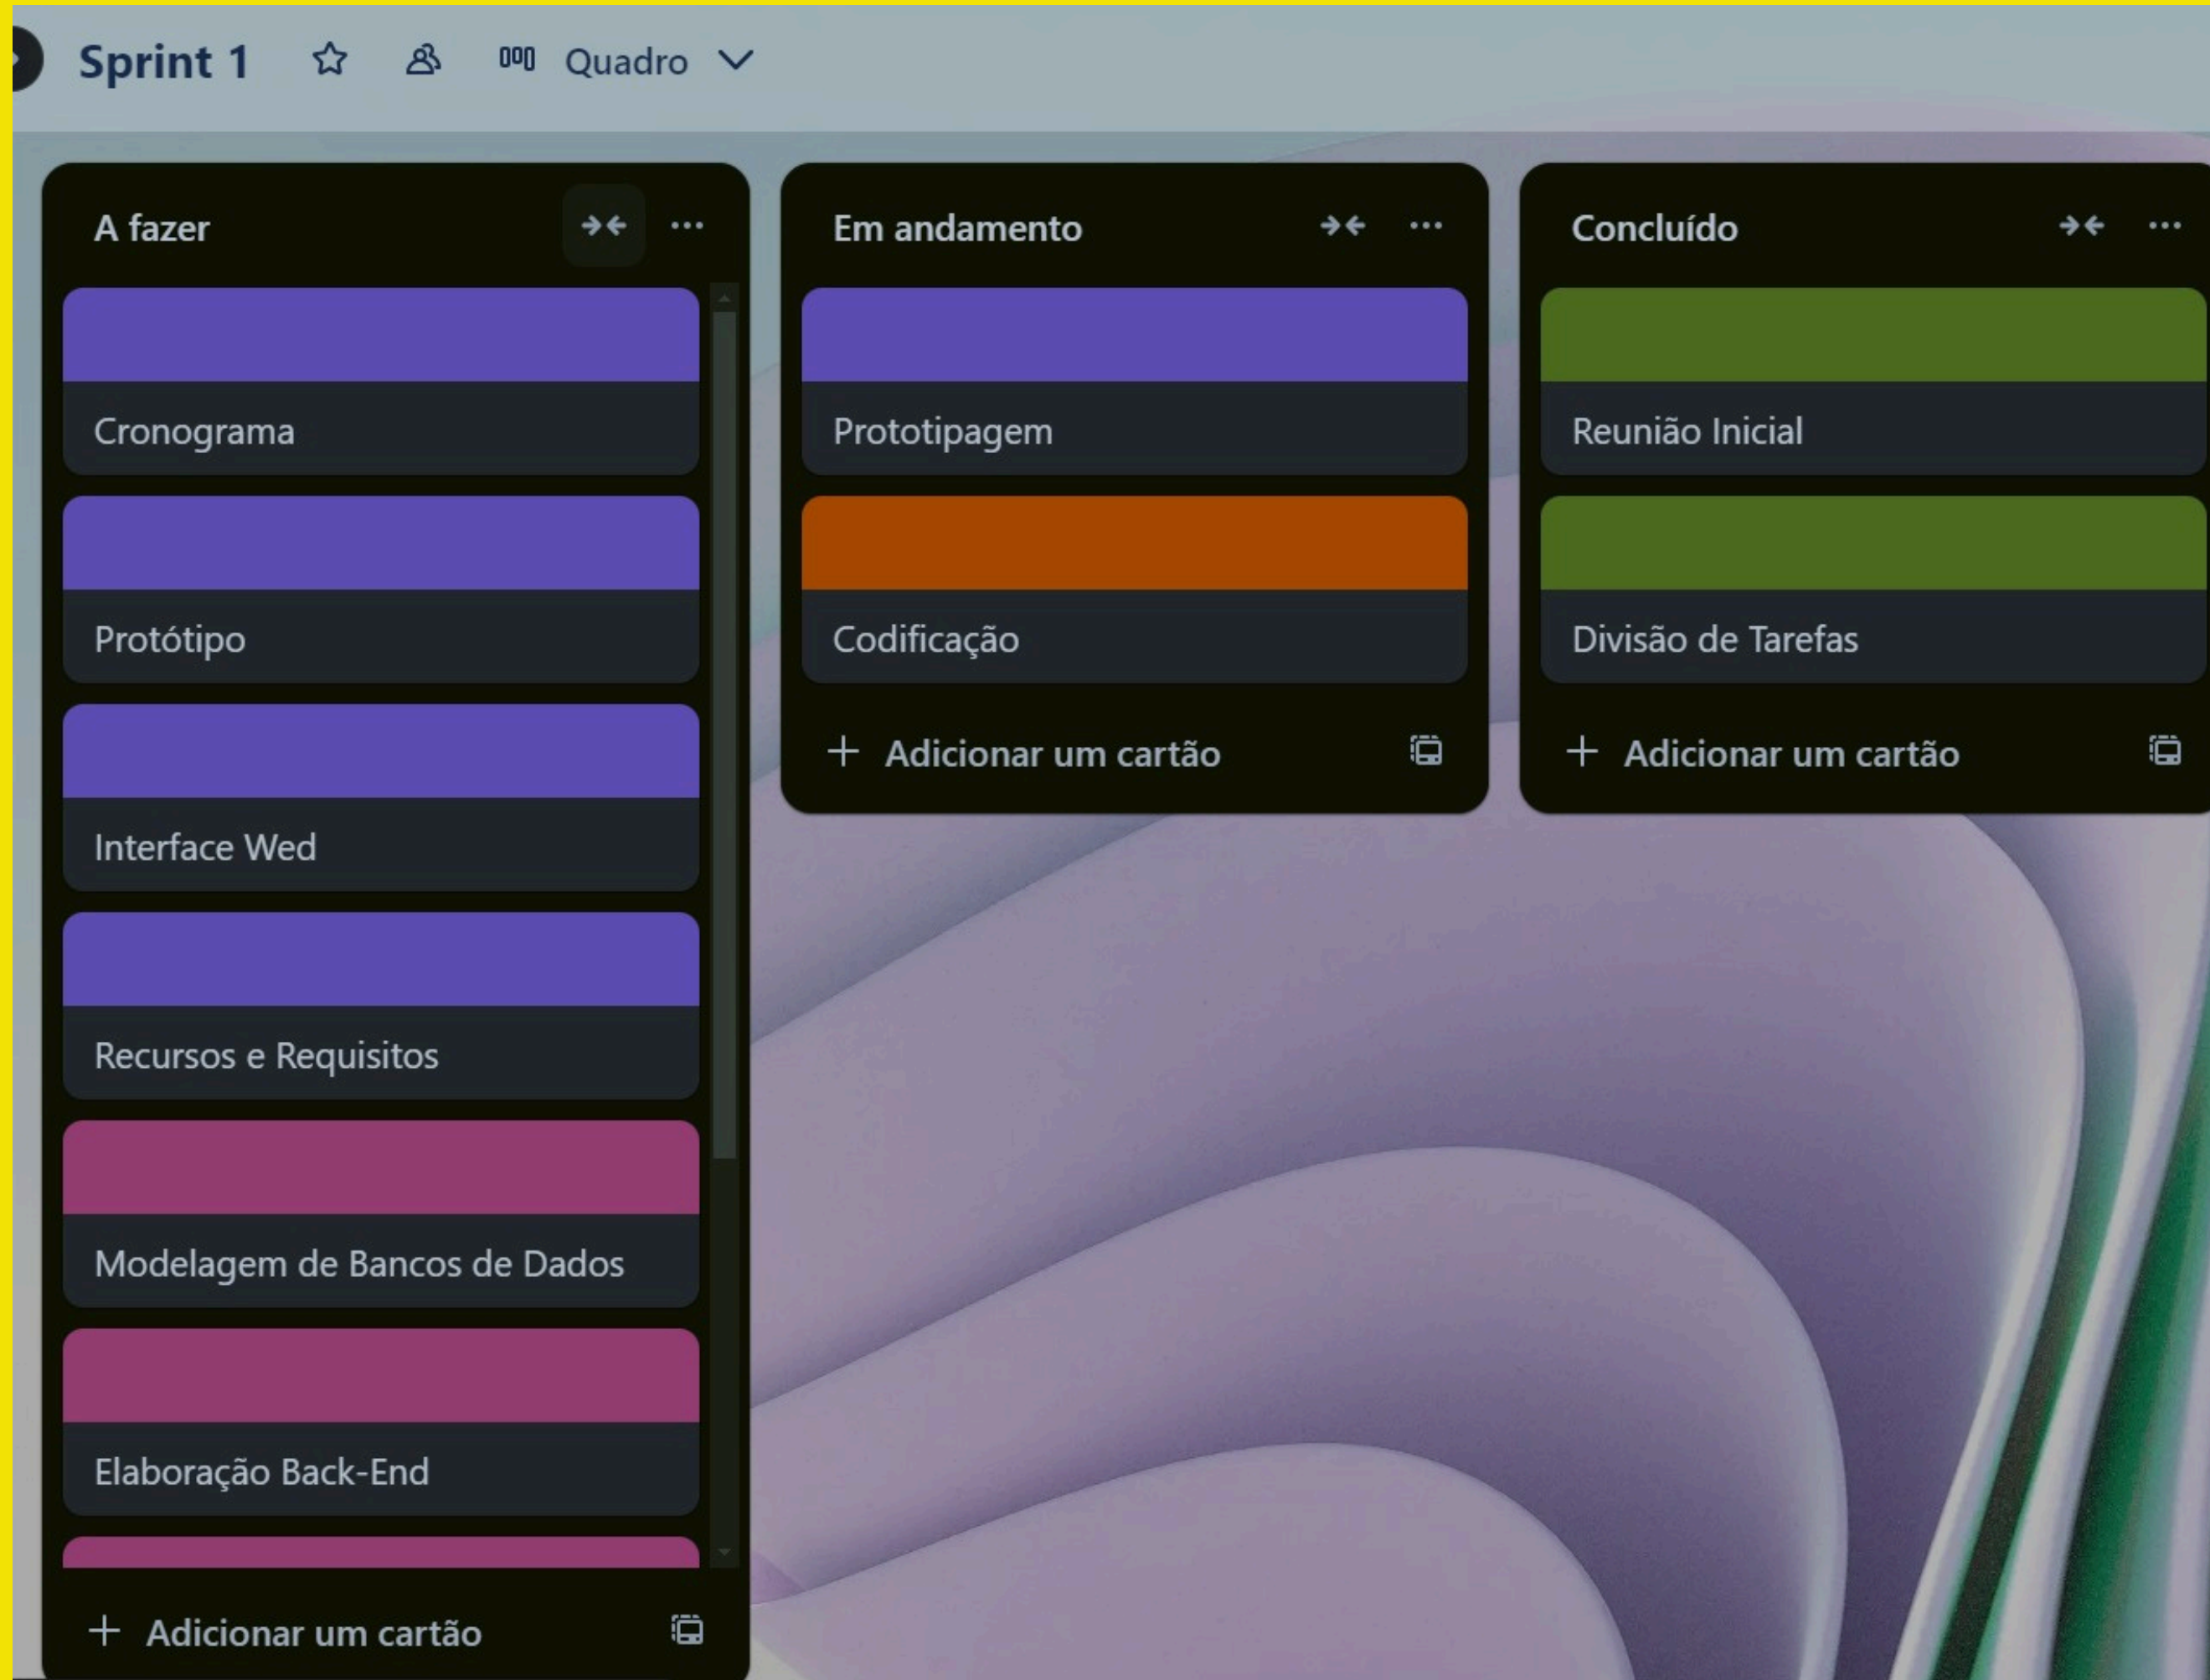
Sprint 1 Quadro

A fazer

Cronograma

Protótipo

Interface Wed

Recursos e Requisitos

Modelagem de Bancos de Dados

Elaboração Back-End

+ Adicionar um cartão

Em andamento

Prototipagem

Codificação

+ Adicionar um cartão

Concluído

Reunião Inicial

Divisão de Tarefas

+ Adicionar um cartão